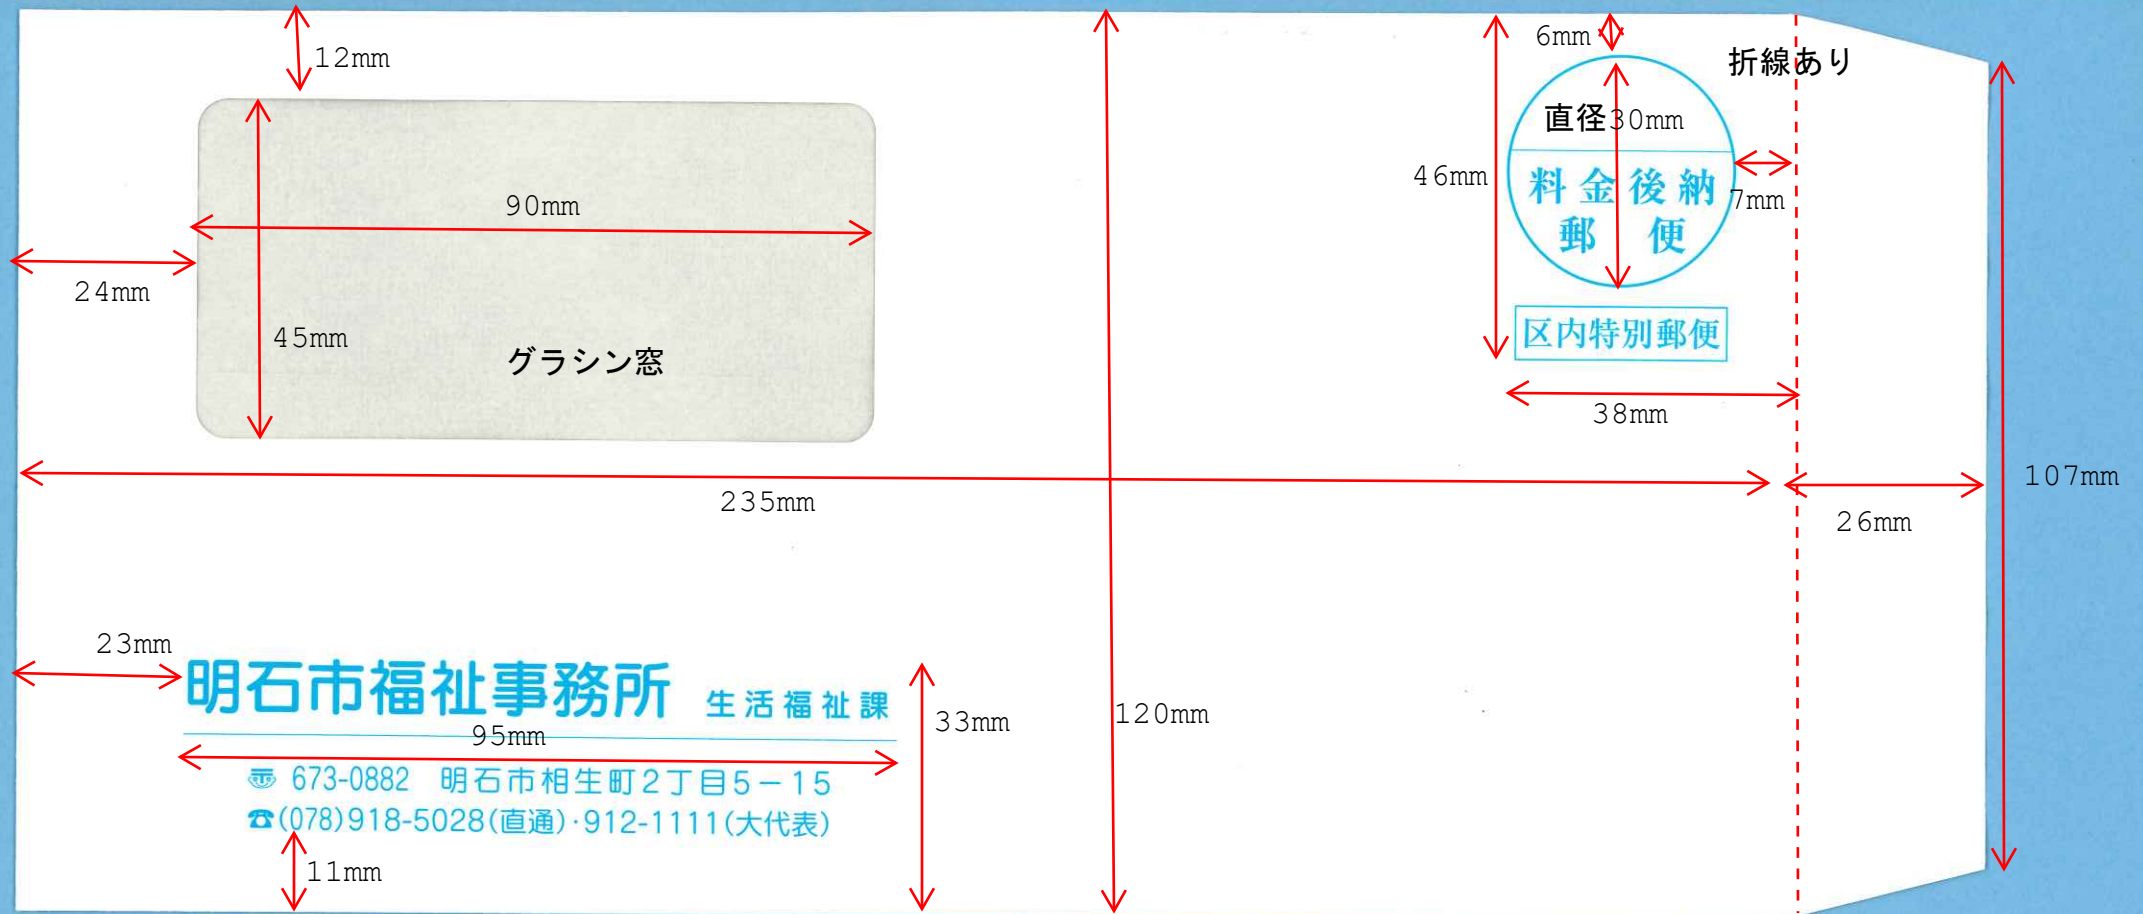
12mm

90mm

24mm

45mm

グラシン窓

235mm

6mm

折線あり

直径30mm

46mm

料金後納
郵便

7mm

区内特別郵便

38mm

26mm

107mm

23mm

明石市福祉事務所 生活福祉課

95mm

33mm

120mm

〠 673-0882 明石市相生町2丁目5－15

☎(078)918-5028(直通)·912-1111(大代表)

11mm